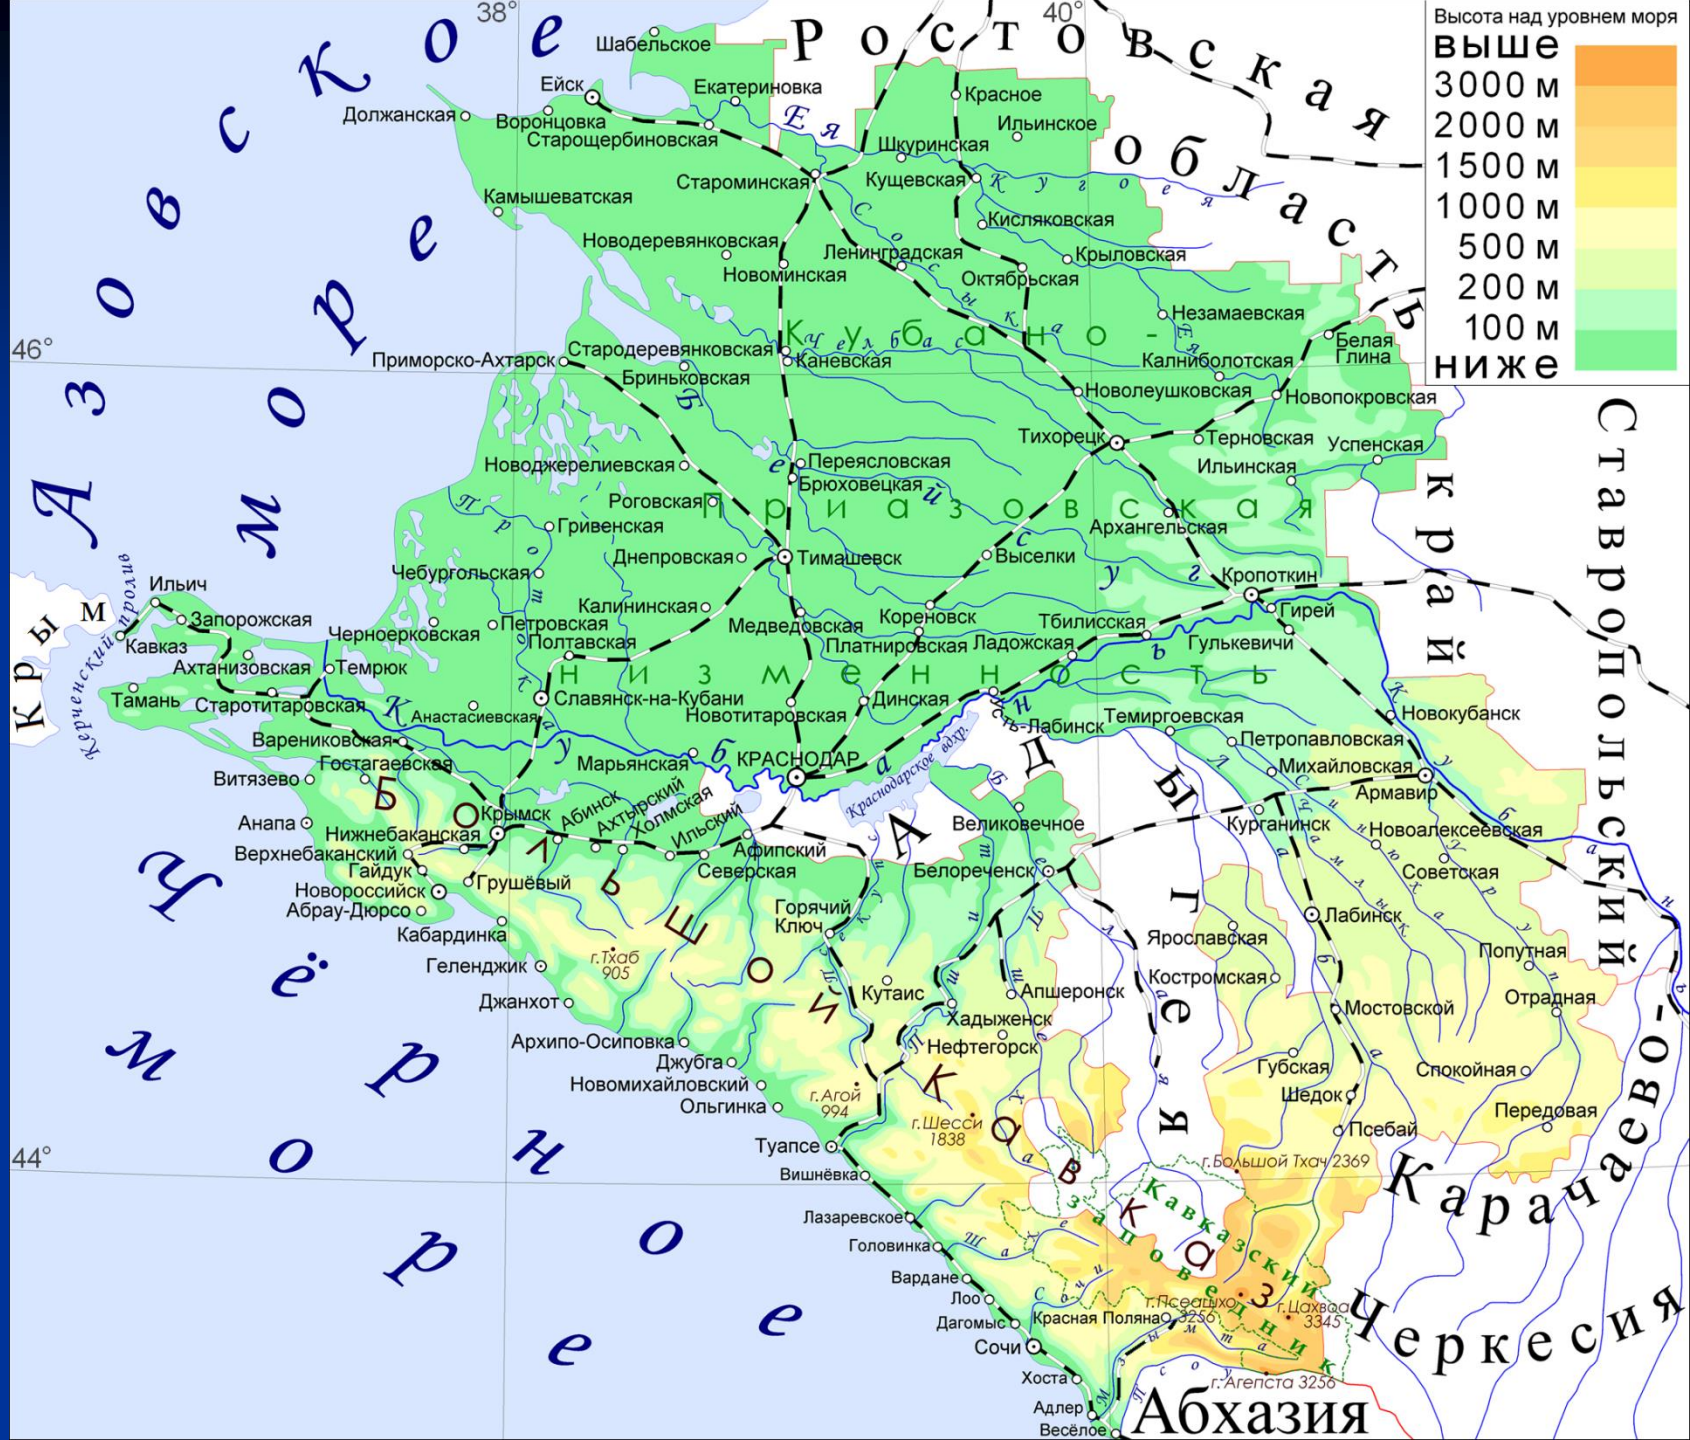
Высота над уровнем моря
выше 3000 м
2000 м
1500 м
1000 м
500 м
200 м
100 м
ниже

38°
40°
46°
44°

Азовское море
Чёрное море
Ростовская область
Ставропольский край
Карачаево-Черкесия
Абхазия
Крым
Адыгея
Кубано-Приазовская низменность
Большой Кавказ
Кавказский заповедник
Керченский пролив
Краснодарское вдхр.

Ея
Кугоея
Сосыка
Челбас
Бейсуг
Кирпили
Протока
Кубань
Белая
Лаба
Уруп
Псекупс
Пшиш
Пшеха
Шахе
Сочи
Мзымта
Псоу

Шабельское
Ейск
Должанская
Екатериновка
Воронцовка
Старощербиновская
Красное
Ильинское
Шкуринская
Кущевская
Староминская
Камышеватская
Кисляковская
Новодеревянковская
Ленинградская
Крыловская
Новоминская
Октябрьская
Незамаевская
Белая Глина
Приморско-Ахтарск
Стародеревянковская
Каневская
Калниболотская
Брюховецкая
Бриньковская
Новолеушковская
Новопокровская
Тихорецк
Терновская
Успенская
Ильинская
Новоджерелиевская
Переясловская
Роговская
Гривенская
Архангельская
Днепровская
Тимашевск
Выселки
Кропоткин
Чебургольская
Ильич
Калининская
Гирей
Запорожская
Петровская
Медведовская
Кореновск
Тбилисская
Кавказ
Черноерковская
Полтавская
Платнировская
Ладожская
Гулькевичи
Ахтанизовская
Темрюк
Тамань
Старотитаровская
Славянск-на-Кубани
Новотитаровская
Динская
Усть-Лабинск
Темиргоевская
Новокубанск
Анастасиевская
Варениковская
Петропавловская
Гостагаевская
Марьянская
КРАСНОДАР
Михайловская
Витязево
Армавир
Крымск
Абинск
Ахтырский
Холмская
Ильский
Анапа
Нижнебаканский
Великовечное
Курганинск
Новоалексеевская
Верхнебаканский
Афипский
Гайдук
Северская
Белореченск
Советская
Новороссийск
Грушёвый
Абрау-Дюрсо
Горячий Ключ
Лабинск
Кабардинка
Ярославская
Попутная
г. Тхаб 905
Геленджик
Кутаис
Костромская
Отрадная
Апшеронск
Джанхот
Мостовской
Хадыженск
Архипо-Осиповка
Нефтегорск
Джубга
Губская
Спокойная
Новомихайловский
Шедок
г. Агой 994
Ольгинка
г. Шесси 1838
Передовая
Псебай
Туапсе
г. Большой Тхач 2369
Вишнёвка
Лазаревское
Головинка
Вардане
Лоо
г. Псеашхо 3256
г. Цахвоа 3345
Дагомыс
Красная Поляна
Сочи
Хоста
г. Агепста 3256
Адлер
Весёлое